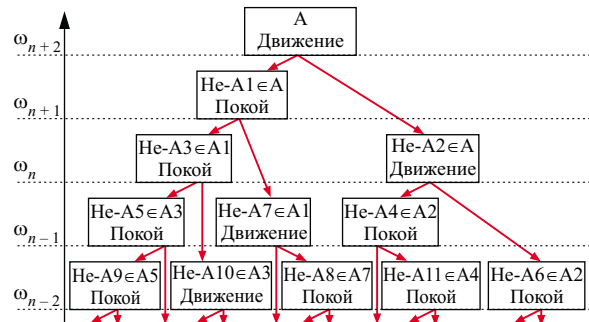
$\omega_{n+2}$
$\omega_{n+1}$
$\omega_{n}$
$\omega_{n-1}$
$\omega_{n-2}$

А
Движение

Не-А1$\in$А
Покой

Не-А3$\in$А1
Покой

Не-А2$\in$А
Движение

Не-А5$\in$А3
Покой

Не-А7$\in$А1
Движение

Не-А4$\in$А2
Покой

Не-А9$\in$А5
Покой

Не-А10$\in$А3
Движение

Не-А8$\in$А7
Покой

Не-А11$\in$А4
Покой

Не-А6$\in$А2
Покой